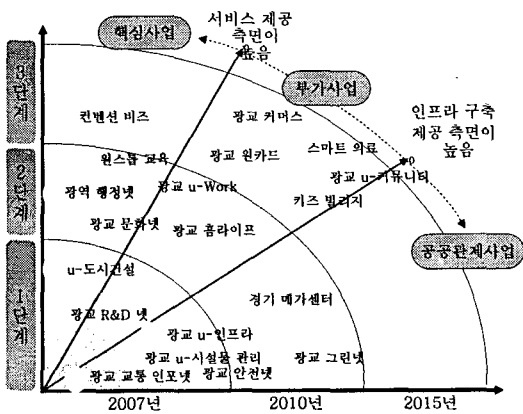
3단계

2단계

1단계

핵심사업

서비스 제공 측면이 높음

부가사업

인프라 구축 제공 측면이 높음

공공관제사업

컨벤션 비즈

광교 커머스

원스톱 교육

광교 원카드

스마트 의료

광역 행정넷

광교 u-Work

광교 u-커뮤니티

키즈 빌리지

광교 문화넷

광교 홈라이프

u-도시건설

경기 메가센터

광교 R&D 넷

광교 u-인프라

광교 u-시설물 관리

광교 그린넷

광교 교통 인포넷

광교 안전넷

2007년

2010년

2015년